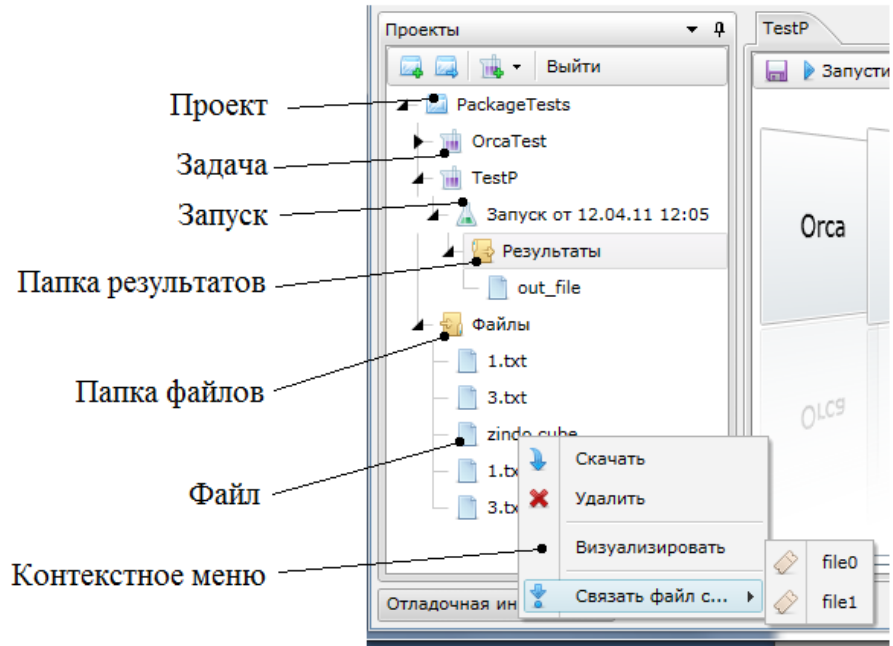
Проекты
Выйти
TestP
Запусти
Проект
PackageTests
Задача
OrcaTest
TestP
Запуск
Запуск от 12.04.11 12:05
Orca
Папка результатов
Результаты
out_file
Файлы
Папка файлов
1.txt
3.txt
zindo.cube
Orca
Файл
1.tx
3.tx
Скачать
Удалить
Визуализировать
Контекстное меню
file0
Связать файл с...
file1
Отладочная ин